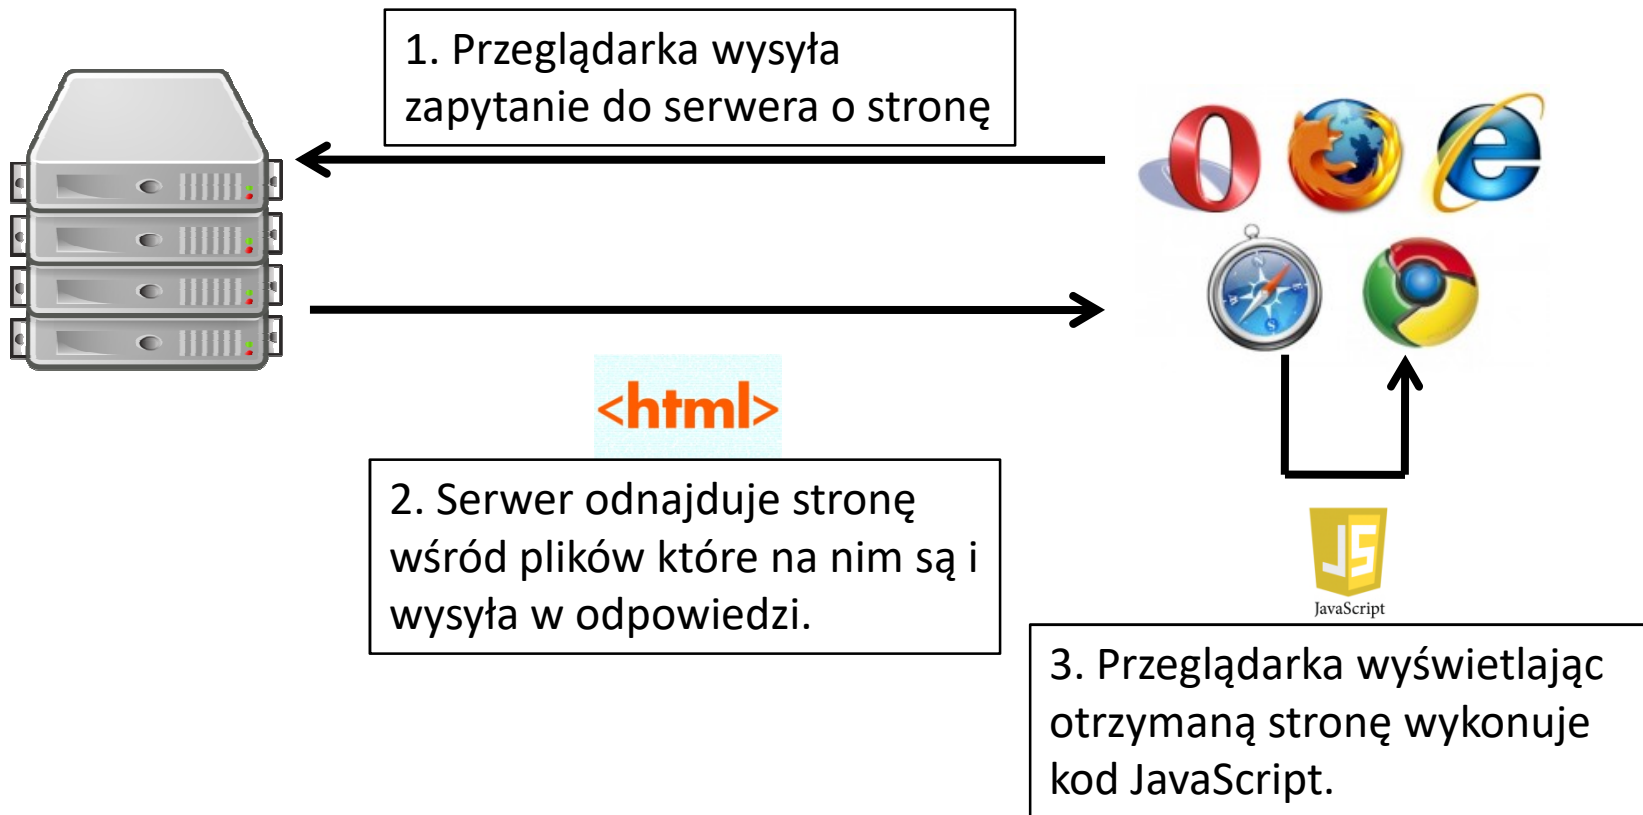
1. Przeglądarka wysyła zapytanie do serwera o stronę

<html>

2. Serwer odnajduje stronę wśród plików które na nim są i wysyła w odpowiedzi.

JS
JavaScript

3. Przeglądarka wyświetlając otrzymaną stronę wykonuje kod JavaScript.